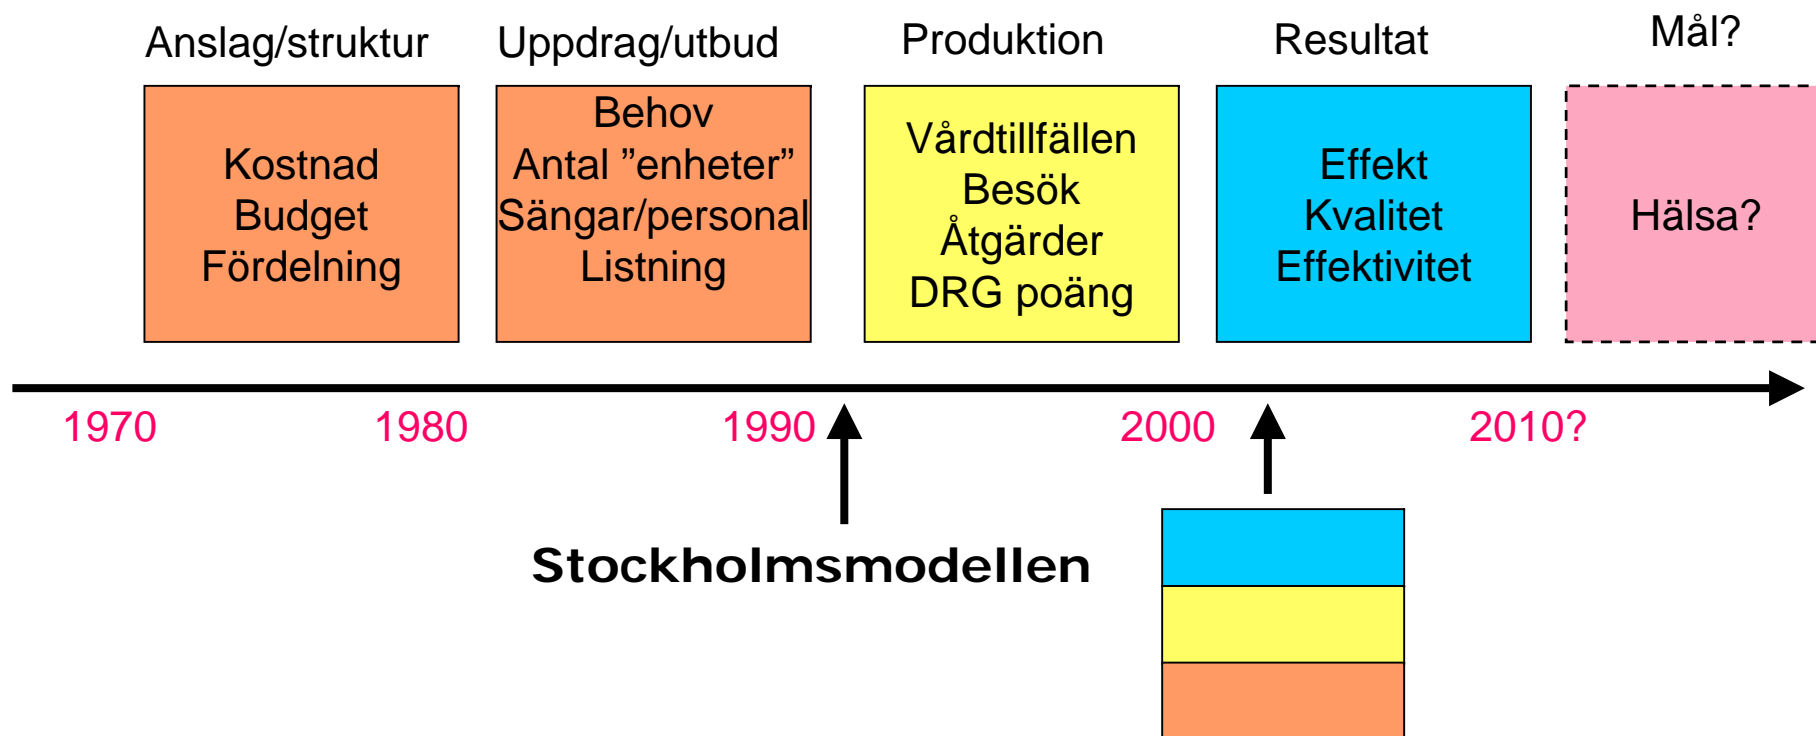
Anslag/struktur

Kostnad
Budget
Fördelning

Uppdrag/utbud

Behov
Antal ”enheter”
Sängar/personal
Listning

Produktion

Vårdtillfällen
Besök
Åtgärder
DRG poäng

Resultat

Effekt
Kvalitet
Effektivitet

Mål?

Hälsa?

1970 1980 1990 2000 2010?

Stockholmsmodellen